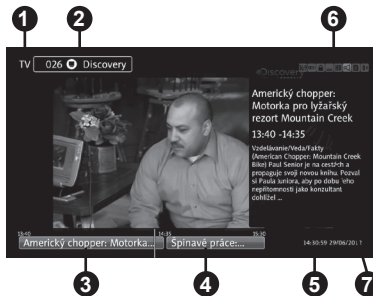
1
2
6
TV 026 Discovery
Discovery
Americký chopper: Motorka pro lyžařský rezort Mountain Creek
13:40 -14:35
Vzdelávanie/Veda/Fakty (American Chopper: Mountain Creek Bike) Paul Senior je na cestách a propaguje svoji novou knihu. Pozval si Paula juniora, aby po dobu jeho nepřítomnosti jako konzultant dohlížel ...
13:40
14:35
15:30
Americký chopper: Motorka...
Špinavé práce:...
14:30:59 29/06/20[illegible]
3
4
5
7